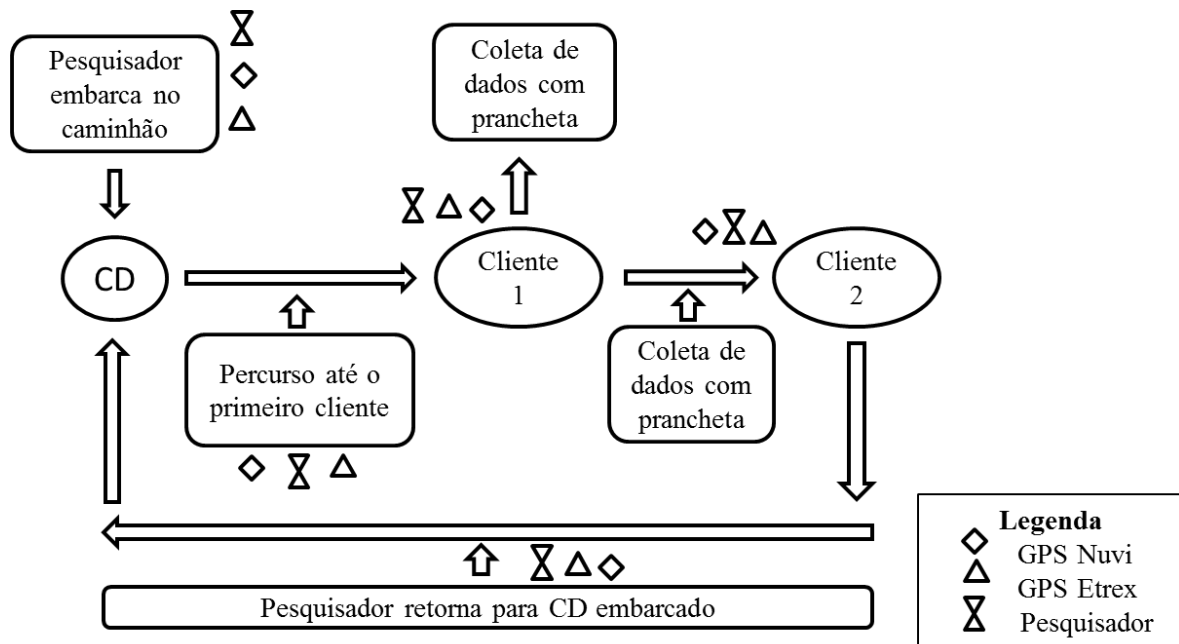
Pesquisador embarca no caminhão

Coleta de dados com prancheta

CD

Cliente 1

Cliente 2

Percurso até o primeiro cliente

Coleta de dados com prancheta

Pesquisador retorna para CD embarcado

Legenda
GPS Nuvi
GPS Etrex
Pesquisador